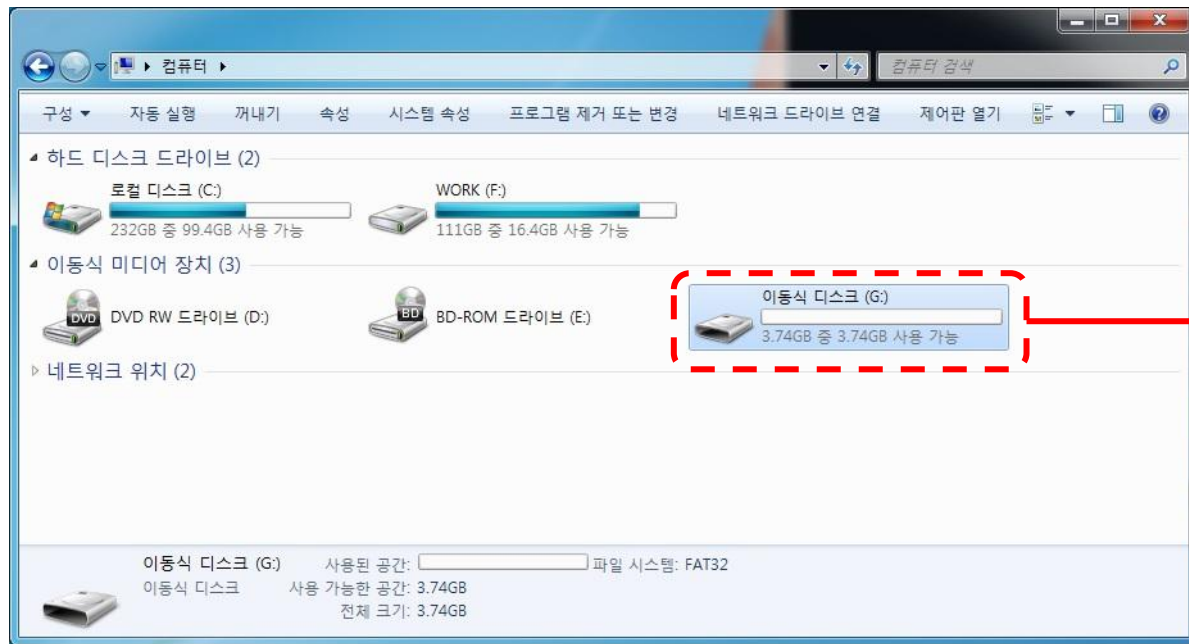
컴퓨터

컴퓨터 검색

구성 ▾ 자동 실행 꺼내기 속성 시스템 속성 프로그램 제거 또는 변경 네트워크 드라이브 연결 제어판 열기

하드 디스크 드라이브 (2)

로컬 디스크 (C:)
232GB 중 99.4GB 사용 가능

WORK (F:)
111GB 중 16.4GB 사용 가능

이동식 미디어 장치 (3)

DVD
DVD RW 드라이브 (D:)

BD
BD-ROM 드라이브 (E:)

이동식 디스크 (G:)
3.74GB 중 3.74GB 사용 가능

네트워크 위치 (2)

이동식 디스크 (G:) 사용된 공간: 파일 시스템: FAT32
이동식 디스크 사용 가능한 공간: 3.74GB
전체 크기: 3.74GB